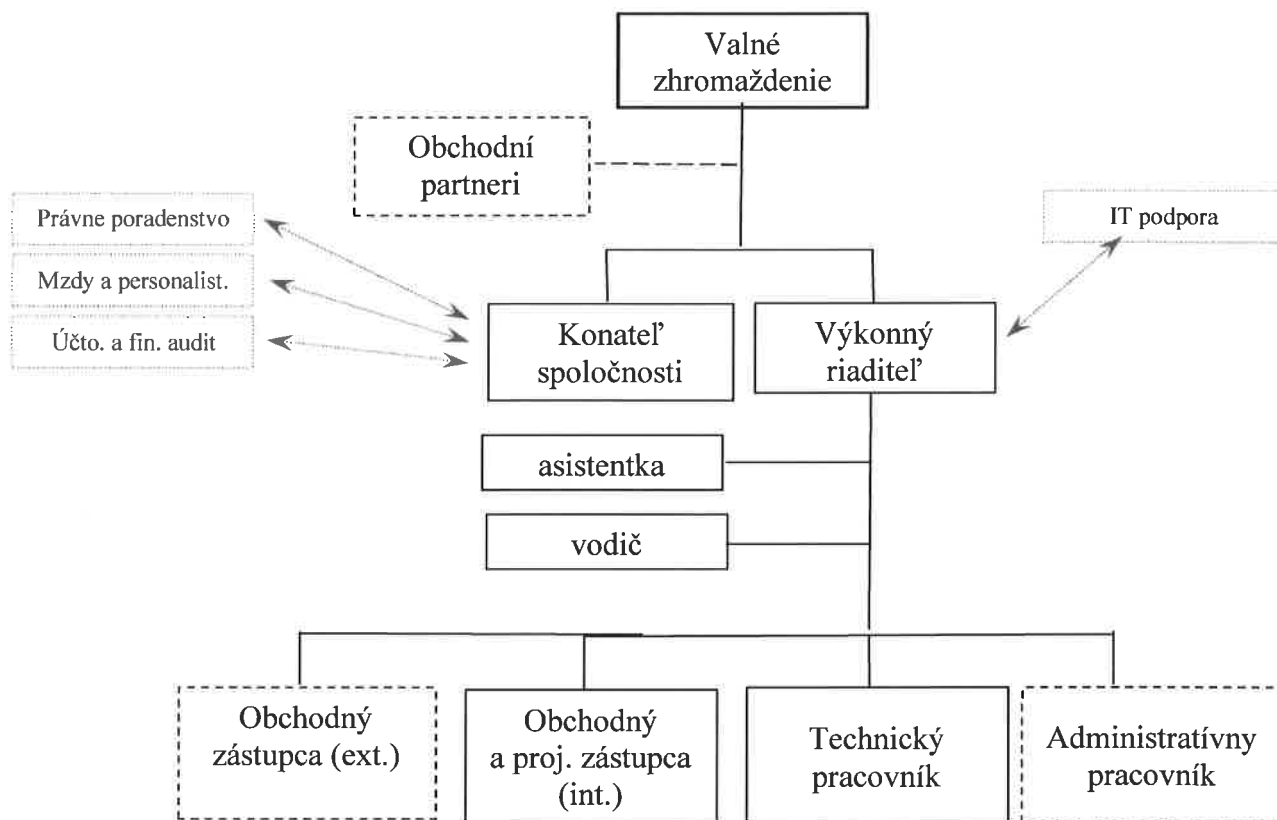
Valné zhromaždenie

Obchodní partneri

Právne poradenstvo

Mzdy a personalist.

Účto. a fin. audit

IT podpora

Konateľ spoločnosti

Výkonný riaditeľ

asistentka

vodič

Obchodný zástupca (ext.)

Obchodný a proj. zástupca (int.)

Technický pracovník

Administratívny pracovník